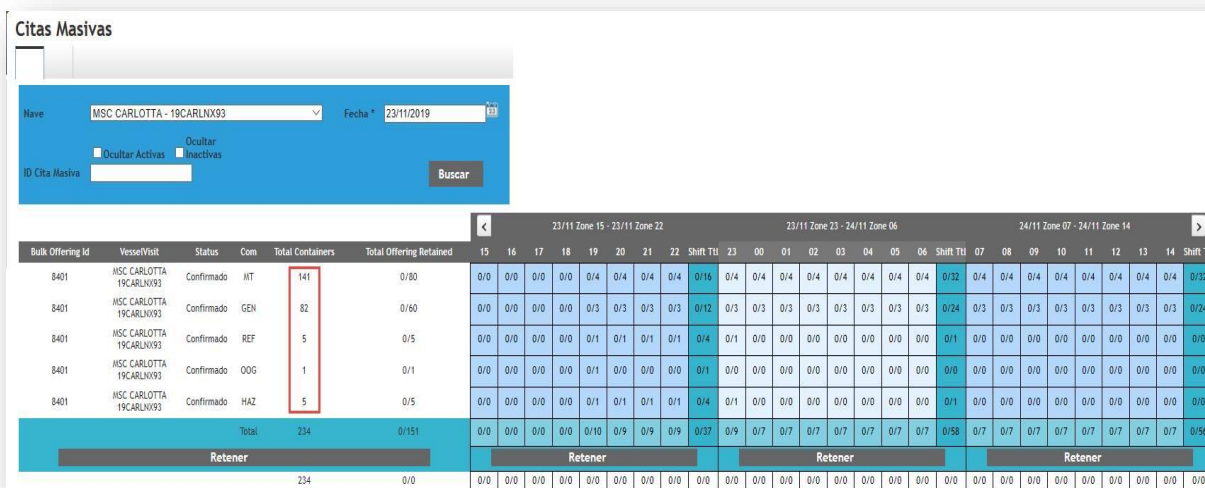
Citas Masivas

Nave MSC CARLOTTA - 19CARLNX93 Fecha * 23/11/2019

Ocultar Activas Ocultar Inactivas

ID Cita Masiva

Buscar

<

23/11 Zone 15 - 23/11 Zone 22

23/11 Zone 23 - 24/11 Zone 06

24/11 Zone 07 - 24/11 Zone 14

>

| Bulk Offering Id | VesselVisit | Status | Com | Total Containers | Total Offering Retained | 15 | 16 | 17 | 18 | 19 | 20 | 21 | 22 | Shift Ttl | 23 | 00 | 01 | 02 | 03 | 04 | 05 | 06 | Shift Ttl | 07 | 08 | 09 | 10 | 11 | 12 | 13 | 14 | Shift T |
|---|---|---|---|---|---|---|---|---|---|---|---|---|---|---|---|---|---|---|---|---|---|---|---|---|---|---|---|---|---|---|---|---|
| 8401 | MSC CARLOTTA 19CARLNX93 | Confirmado | MT | 141 | 0/80 | 0/0 | 0/0 | 0/0 | 0/0 | 0/4 | 0/4 | 0/4 | 0/4 | 0/16 | 0/4 | 0/4 | 0/4 | 0/4 | 0/4 | 0/4 | 0/4 | 0/4 | 0/32 | 0/4 | 0/4 | 0/4 | 0/4 | 0/4 | 0/4 | 0/4 | 0/4 | 0/32 |
| 8401 | MSC CARLOTTA 19CARLNX93 | Confirmado | GEN | 82 | 0/60 | 0/0 | 0/0 | 0/0 | 0/0 | 0/3 | 0/3 | 0/3 | 0/3 | 0/12 | 0/3 | 0/3 | 0/3 | 0/3 | 0/3 | 0/3 | 0/3 | 0/3 | 0/24 | 0/3 | 0/3 | 0/3 | 0/3 | 0/3 | 0/3 | 0/3 | 0/3 | 0/24 |
| 8401 | MSC CARLOTTA 19CARLNX93 | Confirmado | REF | 5 | 0/5 | 0/0 | 0/0 | 0/0 | 0/0 | 0/1 | 0/1 | 0/1 | 0/1 | 0/4 | 0/1 | 0/0 | 0/0 | 0/0 | 0/0 | 0/0 | 0/0 | 0/0 | 0/1 | 0/0 | 0/0 | 0/0 | 0/0 | 0/0 | 0/0 | 0/0 | 0/0 | 0/0 |
| 8401 | MSC CARLOTTA 19CARLNX93 | Confirmado | OOG | 1 | 0/1 | 0/0 | 0/0 | 0/0 | 0/0 | 0/1 | 0/0 | 0/0 | 0/0 | 0/1 | 0/0 | 0/0 | 0/0 | 0/0 | 0/0 | 0/0 | 0/0 | 0/0 | 0/0 | 0/0 | 0/0 | 0/0 | 0/0 | 0/0 | 0/0 | 0/0 | 0/0 | 0/0 |
| 8401 | MSC CARLOTTA 19CARLNX93 | Confirmado | HAZ | 5 | 0/5 | 0/0 | 0/0 | 0/0 | 0/0 | 0/1 | 0/1 | 0/1 | 0/1 | 0/4 | 0/1 | 0/0 | 0/0 | 0/0 | 0/0 | 0/0 | 0/0 | 0/0 | 0/1 | 0/0 | 0/0 | 0/0 | 0/0 | 0/0 | 0/0 | 0/0 | 0/0 | 0/0 |
| | | | Total | 234 | 0/151 | 0/0 | 0/0 | 0/0 | 0/0 | 0/10 | 0/9 | 0/9 | 0/9 | 0/37 | 0/9 | 0/7 | 0/7 | 0/7 | 0/7 | 0/7 | 0/7 | 0/7 | 0/58 | 0/7 | 0/7 | 0/7 | 0/7 | 0/7 | 0/7 | 0/7 | 0/7 | 0/56 |

Retener | Retener | Retener | Retener

| | | | | 234 | 0/0 | 0/0 | 0/0 | 0/0 | 0/0 | 0/0 | 0/0 | 0/0 | 0/0 | 0/0 | 0/0 | 0/0 | 0/0 | 0/0 | 0/0 | 0/0 | 0/0 | 0/0 | 0/0 | 0/0 | 0/0 | 0/0 | 0/0 | 0/0 | 0/0 | 0/0 | 0/0 | 0/0 |